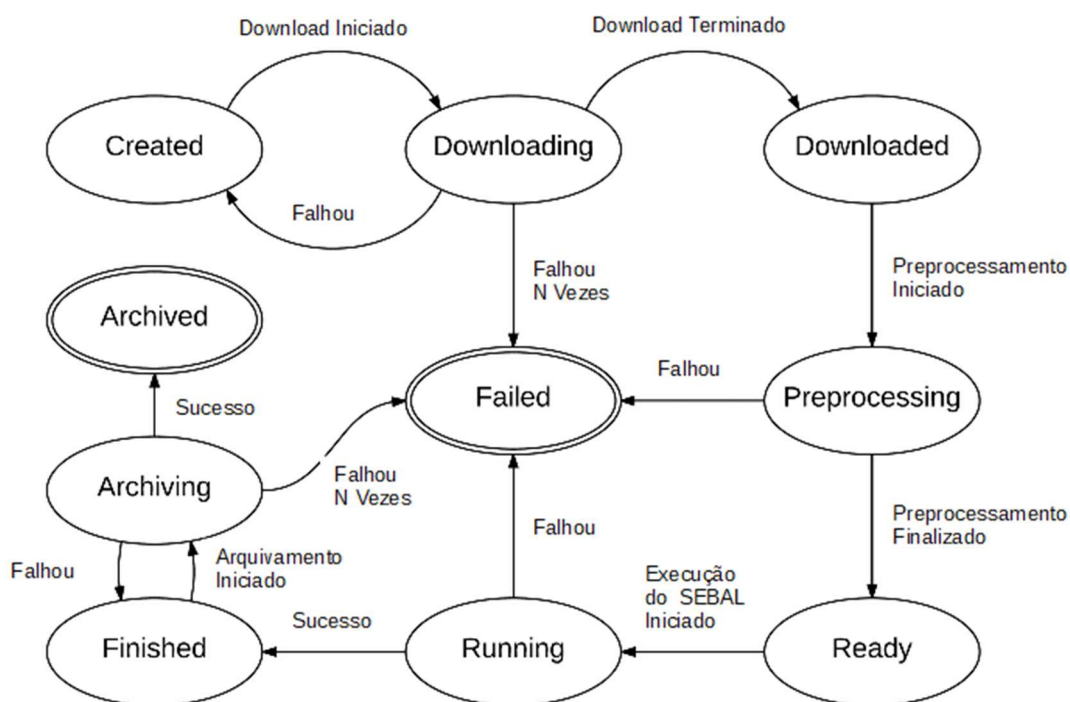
Download Iniciado

Download Terminado

Created

Downloading

Downloaded

Falhou

Falhou
N Vezes

Preprocessamento
Iniciado

Archived

Falhou

Sucesso

Failed

Preprocessing

Archiving

Falhou
N Vezes

Falhou

Preprocessamento
Finalizado

Falhou

Arquivamento
Iniciado

Execução
do SEBAL
Iniciado

Sucesso

Finished

Running

Ready